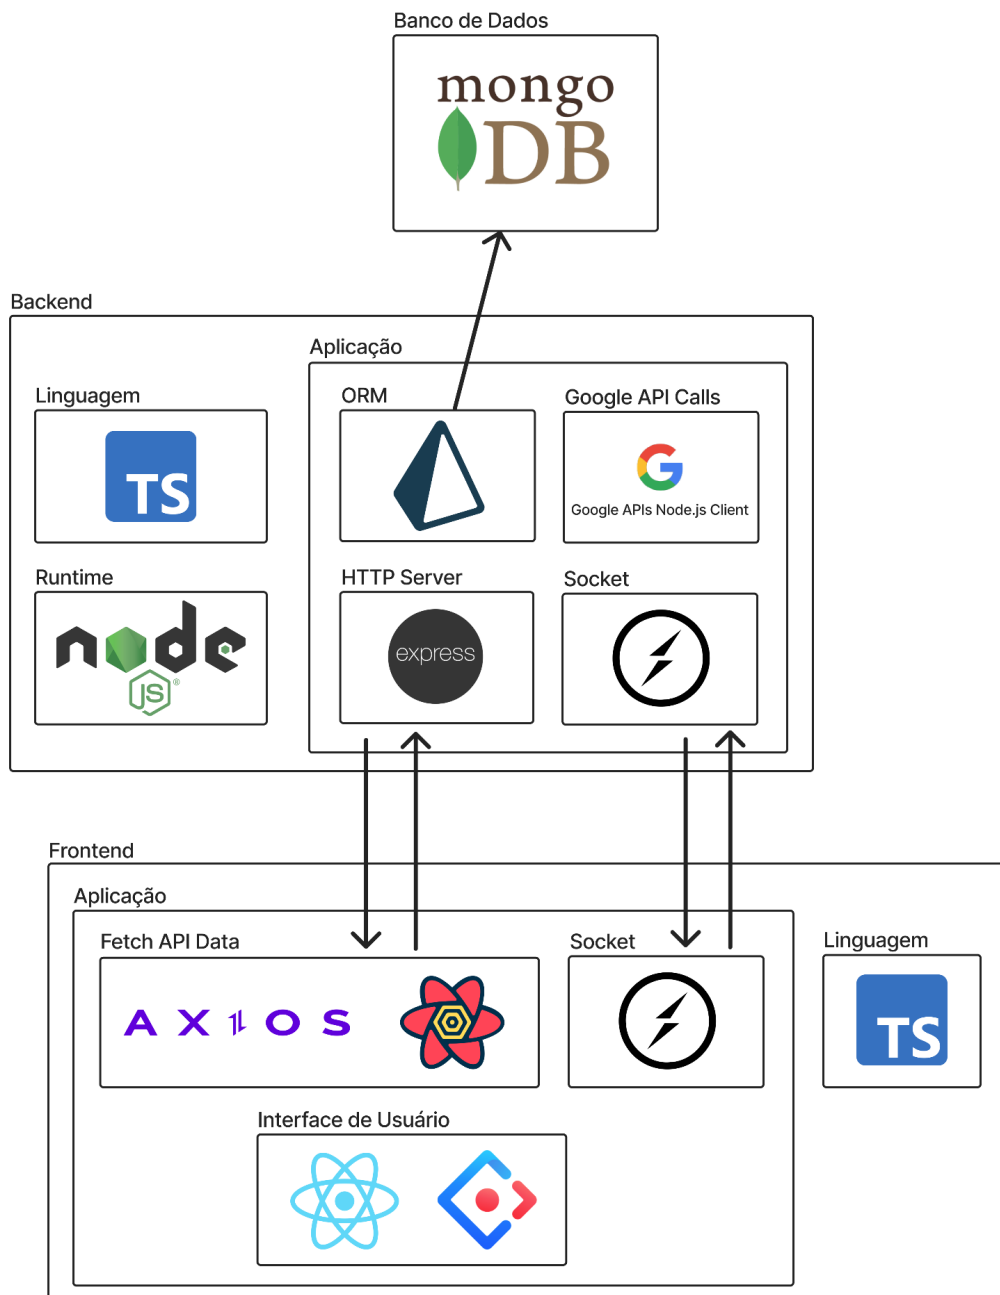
Banco de Dados

mongo DB

Backend

Aplicação

Linguagem

TS

ORM

Google API Calls

Google APIs Node.js Client

Runtime

node JS

HTTP Server

express

Socket

Frontend

Aplicação

Fetch API Data

AXIOS

Socket

Linguagem

TS

Interface de Usuário